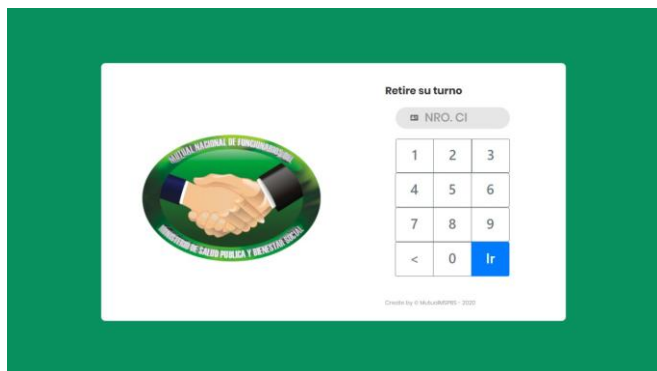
MUTUAL NACIONAL DE FUNCIONARIOS DEL MINISTERIO DE SALUD PUBLICA Y BIENESTAR SOCIAL

Retire su turno

NRO. CI

| 1 | 2 | 3 |
|---|---|---|
| 4 | 5 | 6 |
| 7 | 8 | 9 |
| < | 0 | Ir |

Create by © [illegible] - 2020